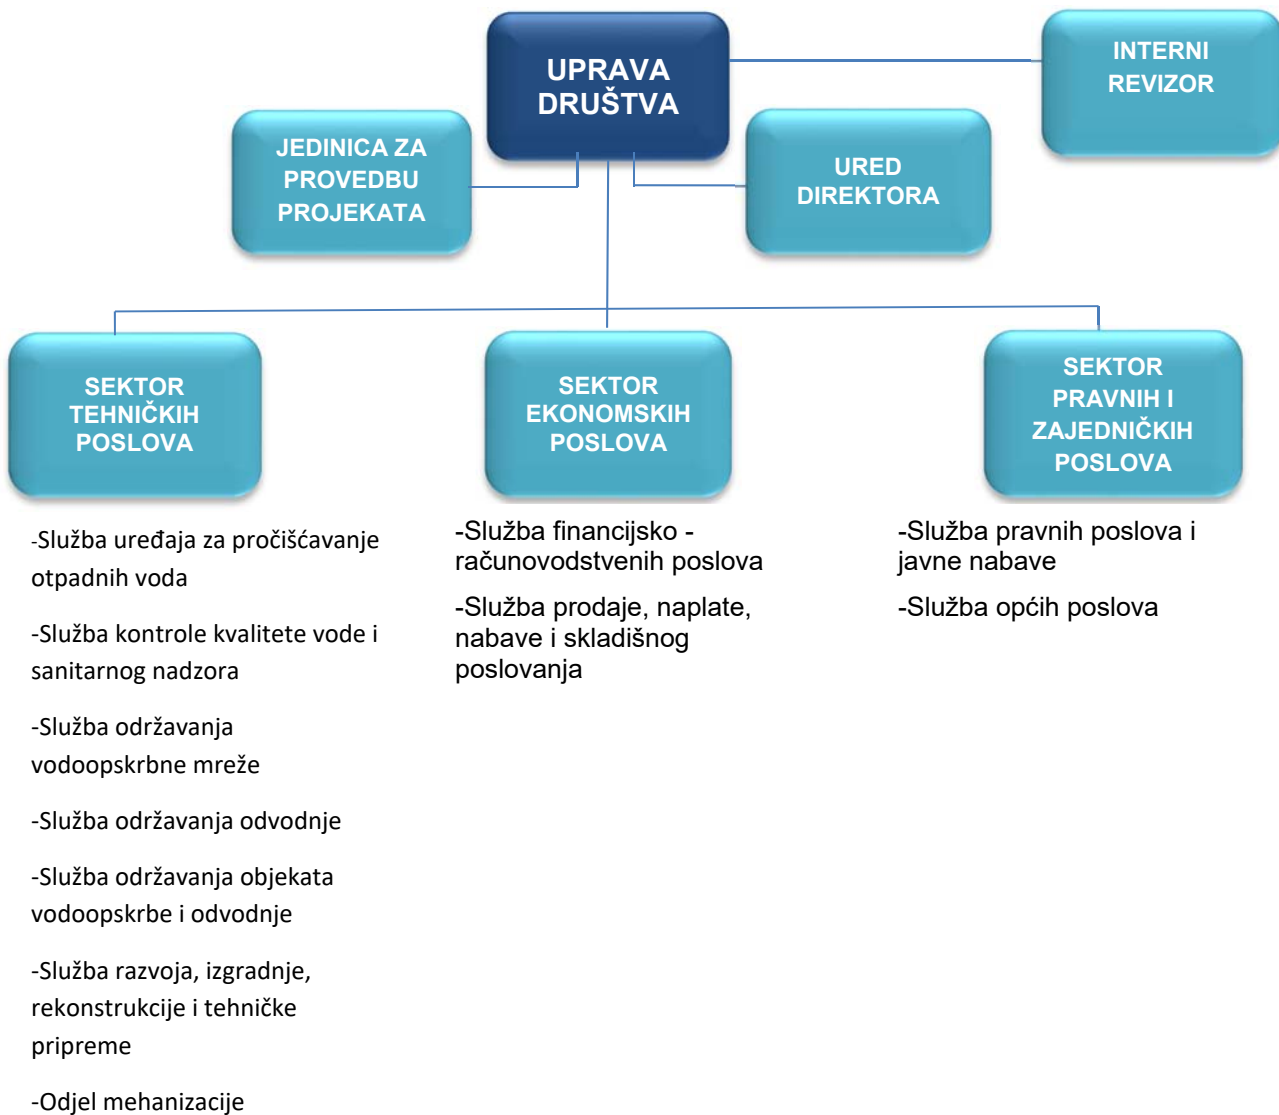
UPRAVA DRUŠTVA

INTERNI REVIZOR

JEDINICA ZA PROVEDBU PROJEKATA

URED DIREKTORA

SEKTOR TEHNIČKIH POSLOVA

SEKTOR EKONOMSKIH POSLOVA

SEKTOR PRAVNIH I ZAJEDNIČKIH POSLOVA

-Služba uređaja za pročišćavanje otpadnih voda

-Služba kontrole kvalitete vode i sanitarnog nadzora

-Služba održavanja vodoopskrbne mreže

-Služba održavanja odvodnje

-Služba održavanja objekata vodoopskrbe i odvodnje

-Služba razvoja, izgradnje, rekonstrukcije i tehničke pripreme

-Odjel mehanizacije

-Služba financijsko - računovodstvenih poslova

-Služba prodaje, naplate, nabave i skladišnog poslovanja

-Služba pravnih poslova i javne nabave

-Služba općih poslova